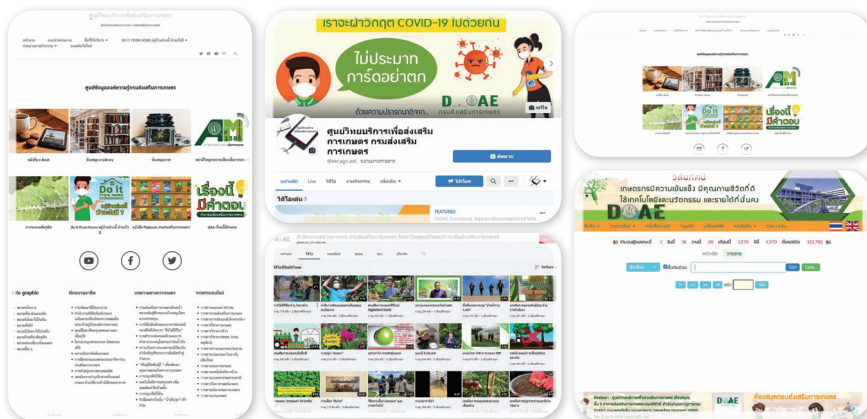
ศูนย์สารสนเทศบริการเพื่อส่งเสริมการเกษตร

Do it

เรื่องนี้มีคำตอบ

เราจะฝ่าวิกฤต COVID-19 ไปด้วยกัน

ไม่ประมาท การ์ดอย่าตก

ด้วยความปรารถนาดีจาก...

DOAE กรมส่งเสริมการเกษตร

ศูนย์บริการเพื่อส่งเสริมการเกษตร กรมส่งเสริมการเกษตร

@aecagri.net

หน้าหลัก Live วิดีโอ

วิดีโอเด่น

FEATURED

วิดีโอที่อัปโหลด

เรื่องนี้มีคำตอบ

วิสัยทัศน์

เกษตรกรมีความเข้มแข็ง มีคุณภาพชีวิตที่ดี ใช้เทคโนโลยีและนวัตกรรม และขยายได้ที่มั่นคง

DOAE

ค้นหา

ห้องสมุดกรมส่งเสริมการเกษตร